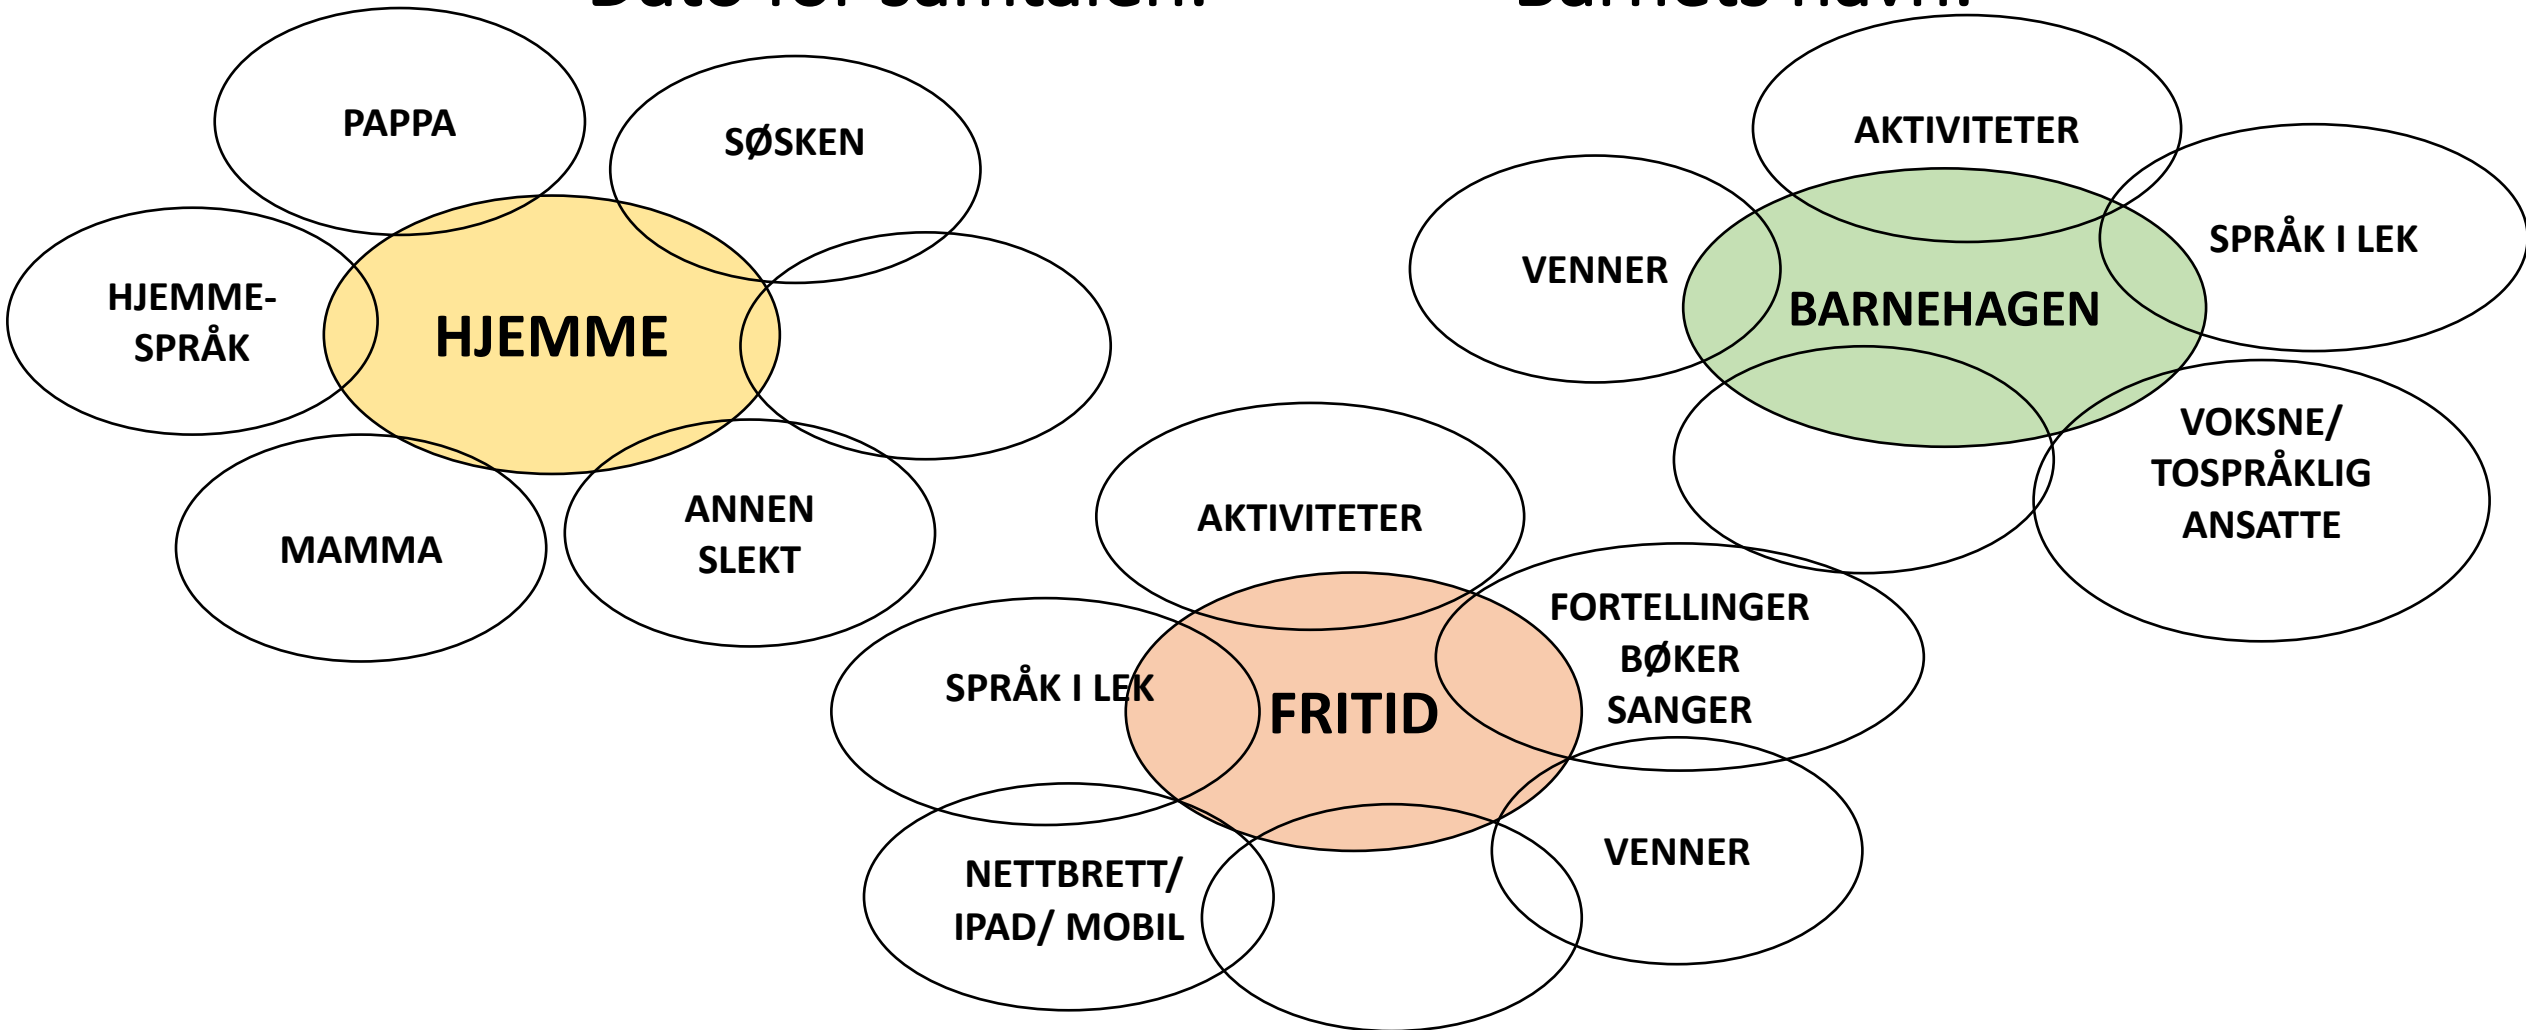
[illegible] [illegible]

PAPPA

SØSKEN

HJEMME-SPRÅK

HJEMME

MAMMA

ANNEN SLEKT

AKTIVITETER

VENNER

BARNEHAGEN

SPRÅK I LEK

VOKSNE/ TOSPRÅKLIG ANSATTE

AKTIVITETER

FORTELLINGER BØKER SANGER

SPRÅK I LEK

FRITID

NETTBRETT/ IPAD/ MOBIL

VENNER